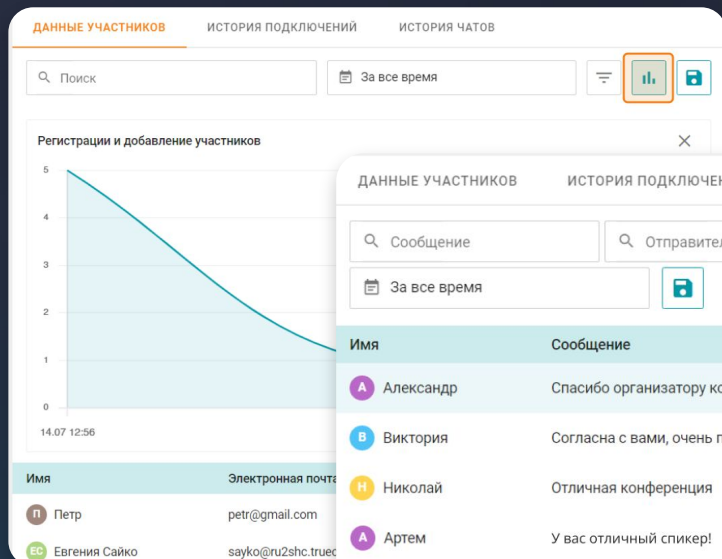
ДАННЫЕ УЧАСТНИКОВ ИСТОРИЯ ПОДКЛЮЧЕНИЙ ИСТОРИЯ ЧАТОВ

Поиск

За все время

Регистрации и добавление участников

5
4
3
2
1
0

14.07 12:56

| Имя | Электронная почта |
|---|---|
| П Петр | petr@gmail.com |
| ЕС Евгения Сайко | sayko@ru2shc.truec |

ДАННЫЕ УЧАСТНИКОВ ИСТОРИЯ ПОДКЛЮЧЕН

Сообщение

Отправител

За все время

| Имя | Сообщение |
|---|---|
| А Александр | Спасибо организатору ко |
| В Виктория | Согласна с вами, очень п |
| Н Николай | Отличная конференция |
| А Артем | У вас отличный спикер! |